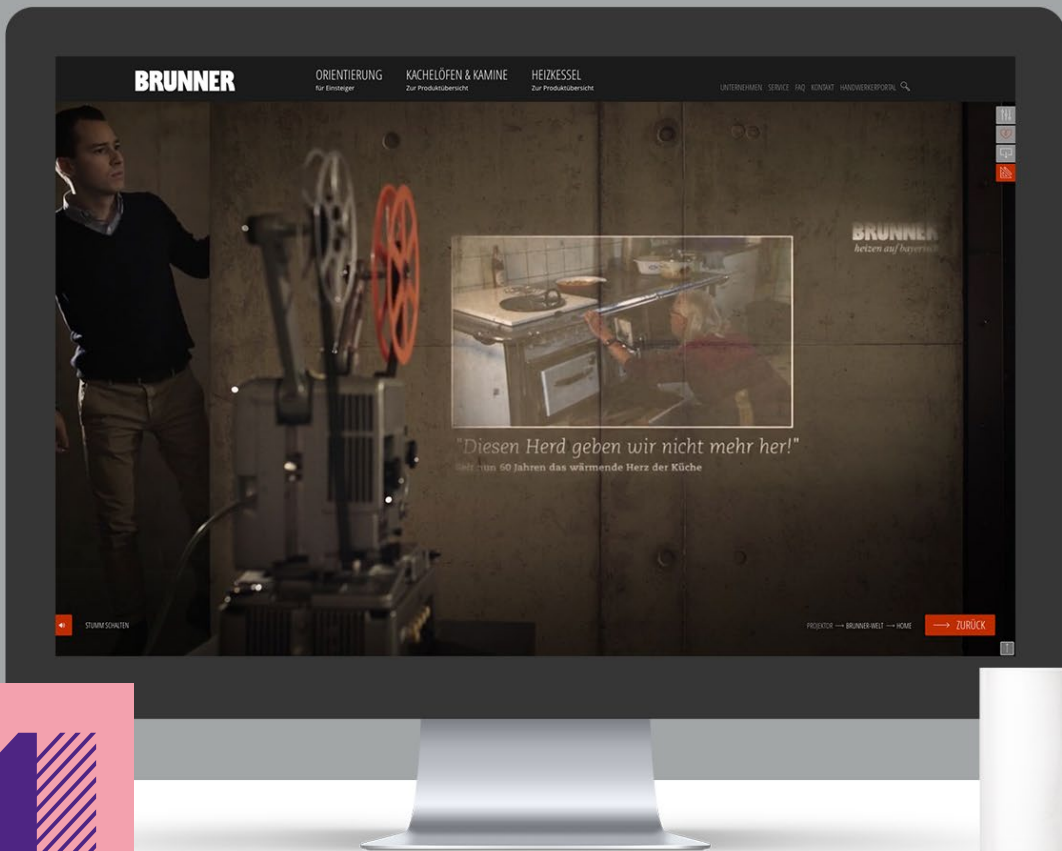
BRUNNER

ORIENTIERUNG
für Einsteiger

KACHELÖFEN & KAMINE
Zur Produktübersicht

HEIZKESSEL
Zur Produktübersicht

UNTERNEHMEN SERVICE FAQ KONTAKT HANDWERKERPORTAL

BRUNNER
heizen auf bayerisch

"Diesen Herd geben wir nicht mehr her!"
Seit nun 60 Jahren das wärmende Herz der Küche

STUMM SCHALTEN

PROJEKTOR ⟶ BRUNNER-WELT ⟶ HOME

⟶ ZURÜCK